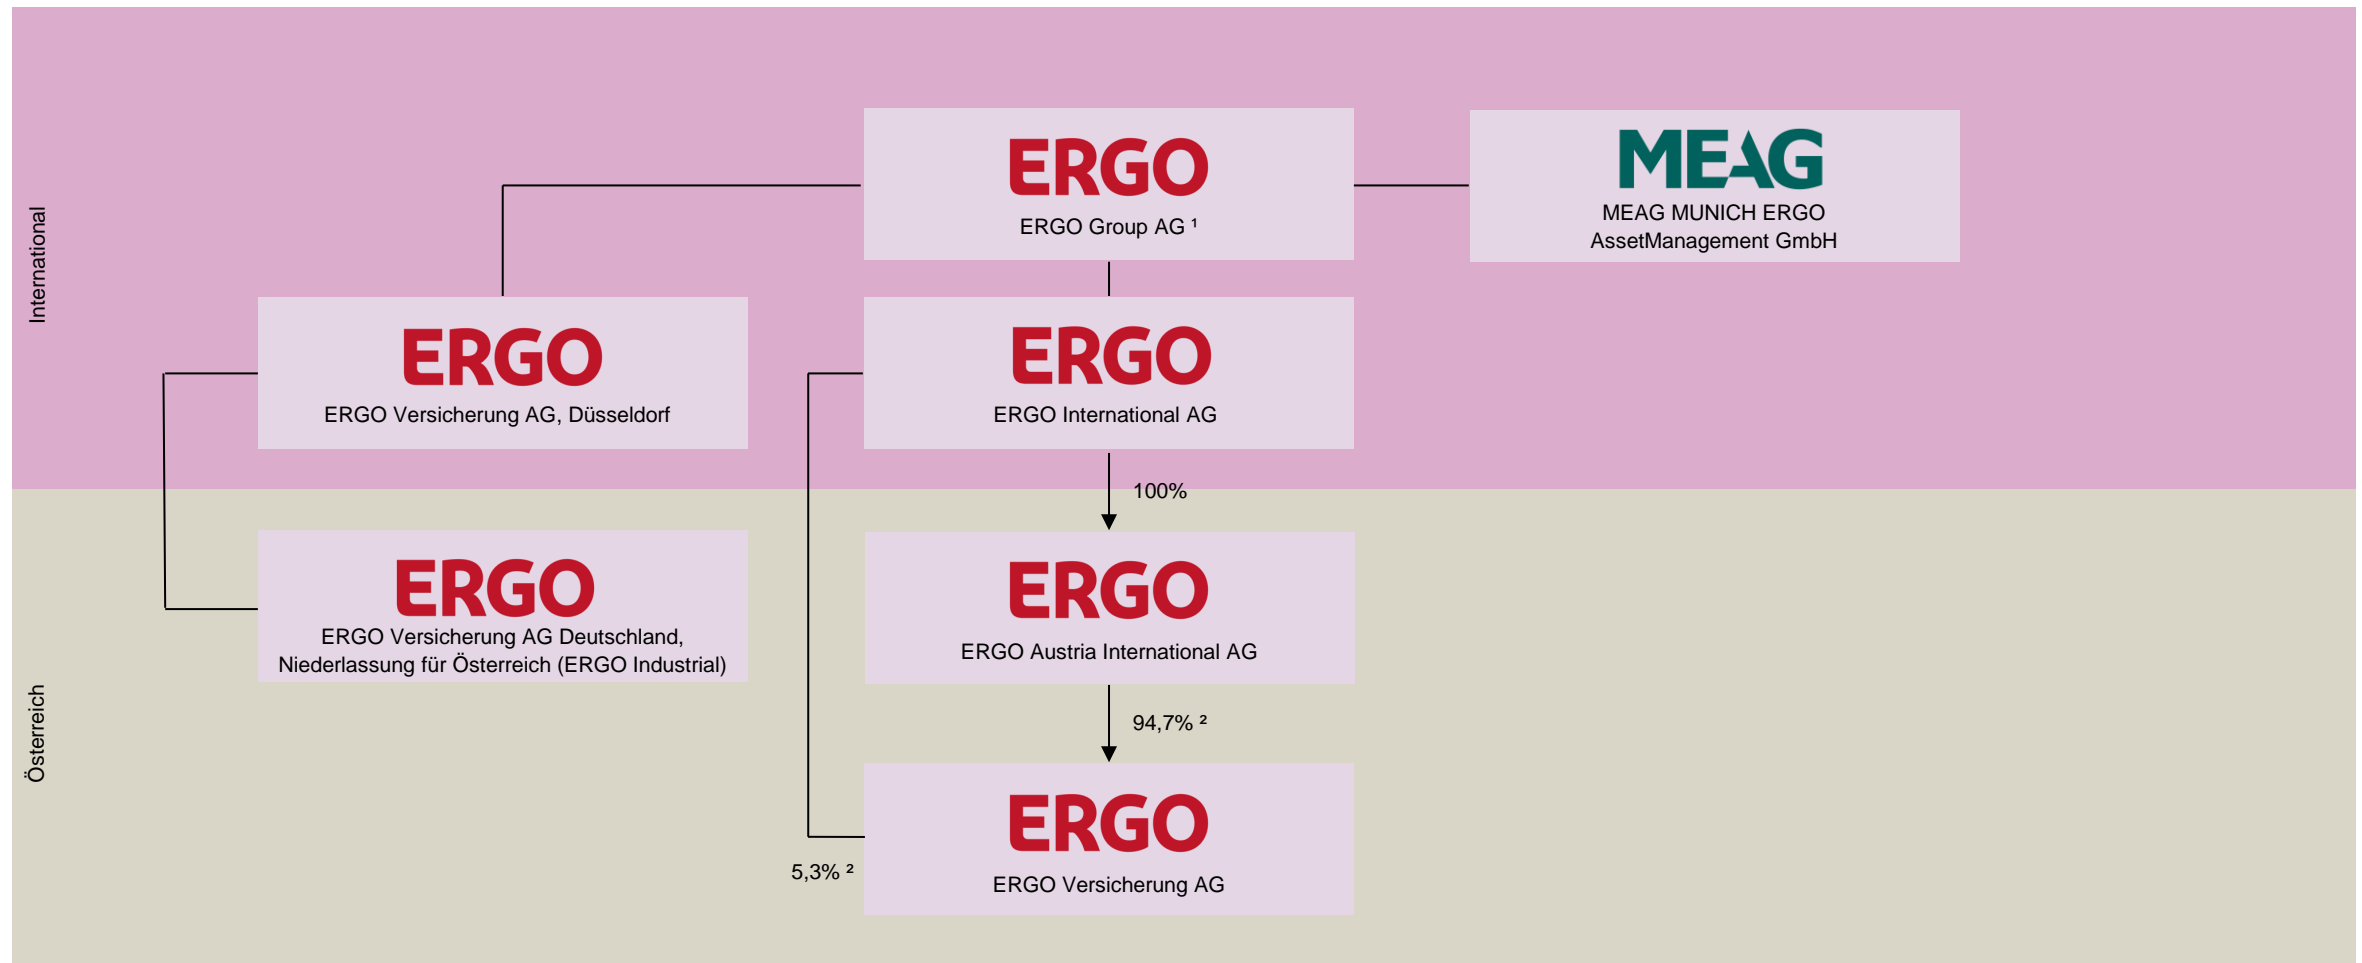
International

ERGO
ERGO Group AG ¹

MEAG
MEAG MUNICH ERGO AssetManagement GmbH

ERGO
ERGO Versicherung AG, Düsseldorf

ERGO
ERGO International AG

100%

Österreich

ERGO
ERGO Versicherung AG Deutschland, Niederlassung für Österreich (ERGO Industrial)

ERGO
ERGO Austria International AG

94,7% ²

ERGO
ERGO Versicherung AG

5,3% ²